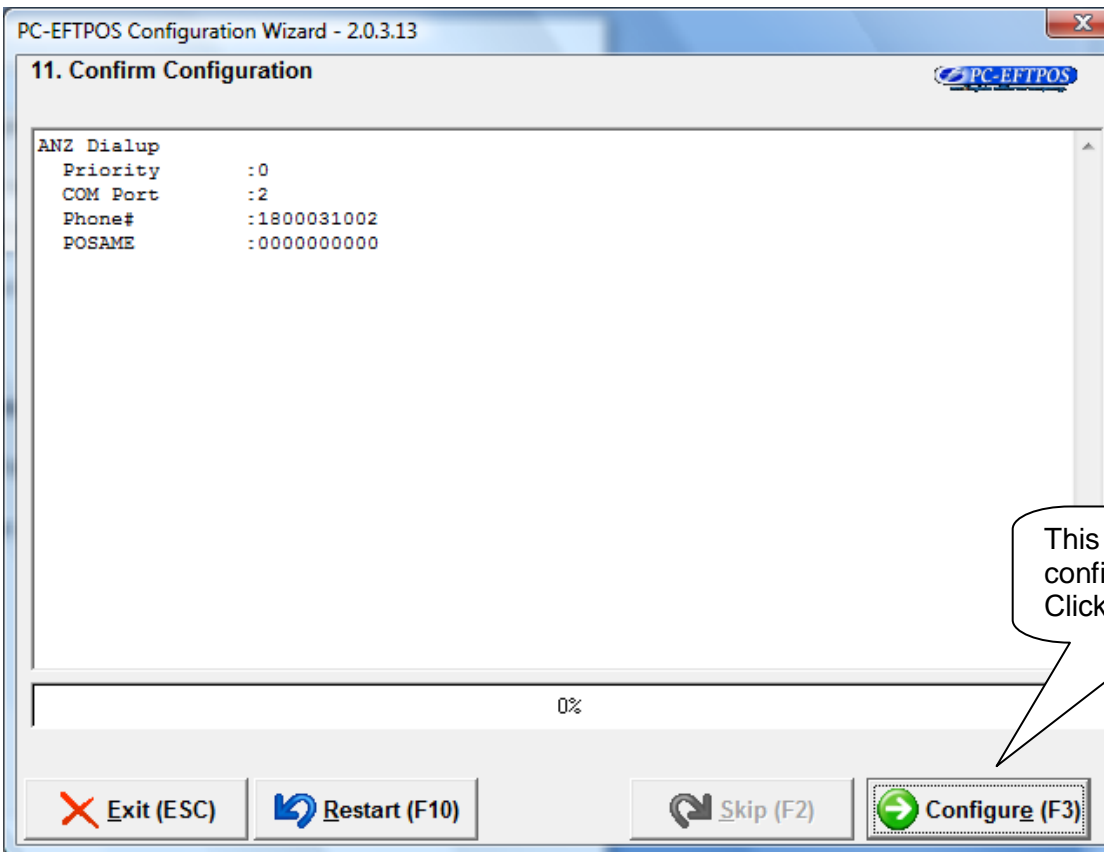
PC-EFTPOS Configuration Wizard - 2.0.3.13

X

11. Confirm Configuration

PC-EFTPOS

ANZ Dialup
Priority :0
COM Port :2
Phone# :1800031002
POSAME :0000000000

0%

This
confi
Click

Exit (ESC)

Restart (F10)

Skip (F2)

Configure (F3)